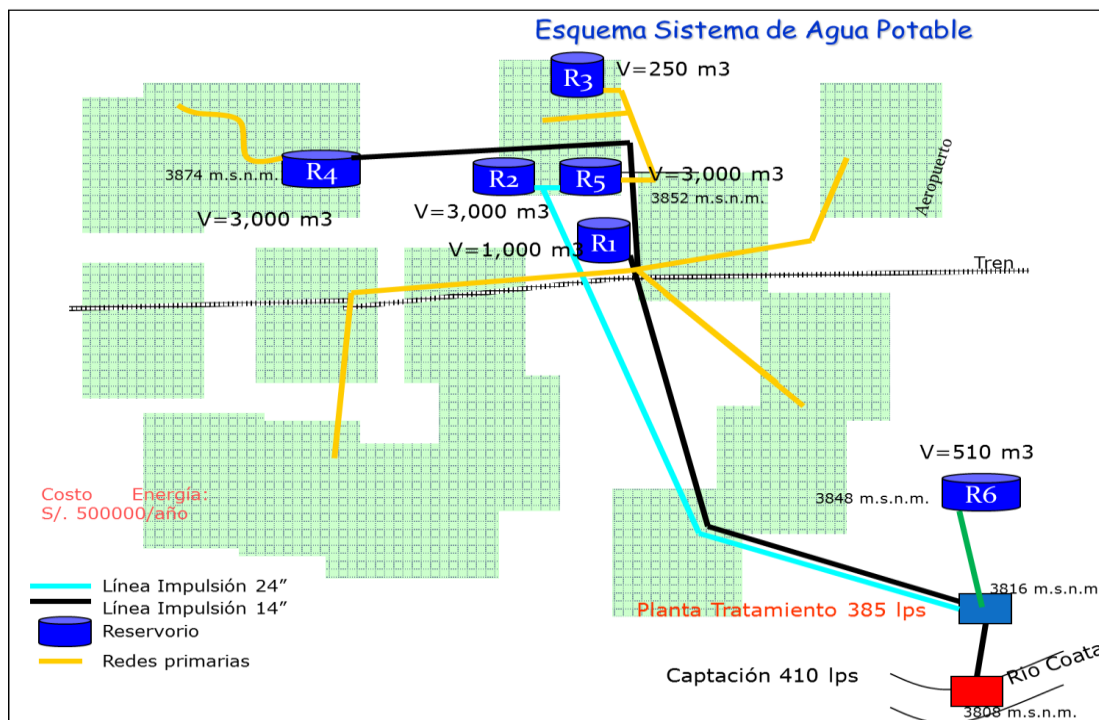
Esquema Sistema de Agua Potable

R3 V=250 m3

3874 m.s.n.m. R4

V=3,000 m3

R2

R5 V=3,000 m3

3852 m.s.n.m.

V=3,000 m3

Aeropuerto

V=1,000 m3 R1

Tren

V=510 m3

Costo Energía: S/. 500000/año

3848 m.s.n.m. R6

Línea Impulsión 24”
Línea Impulsión 14”
Reservorio
Redes primarias

3816 m.s.n.m

Planta Tratamiento 385 lps

Captación 410 lps

Rio Coata

3808 m.s.n.m.